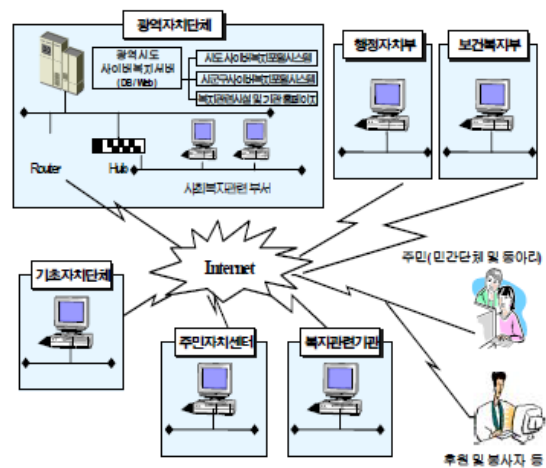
광역자치단체

광역시도 사이버복지서버 (DB / Web)

시도사이버복지포털시스템

시군구사이버복지포털시스템

복지관련시설 및 기관 홈페이지

Router

Hub

사회복지관련 부서

행정자치부

보건복지부

주민(민간단체 및 동아리)

Internet

기초자치단체

주민자치센터

복지관련기관

후원 및 봉사자 등